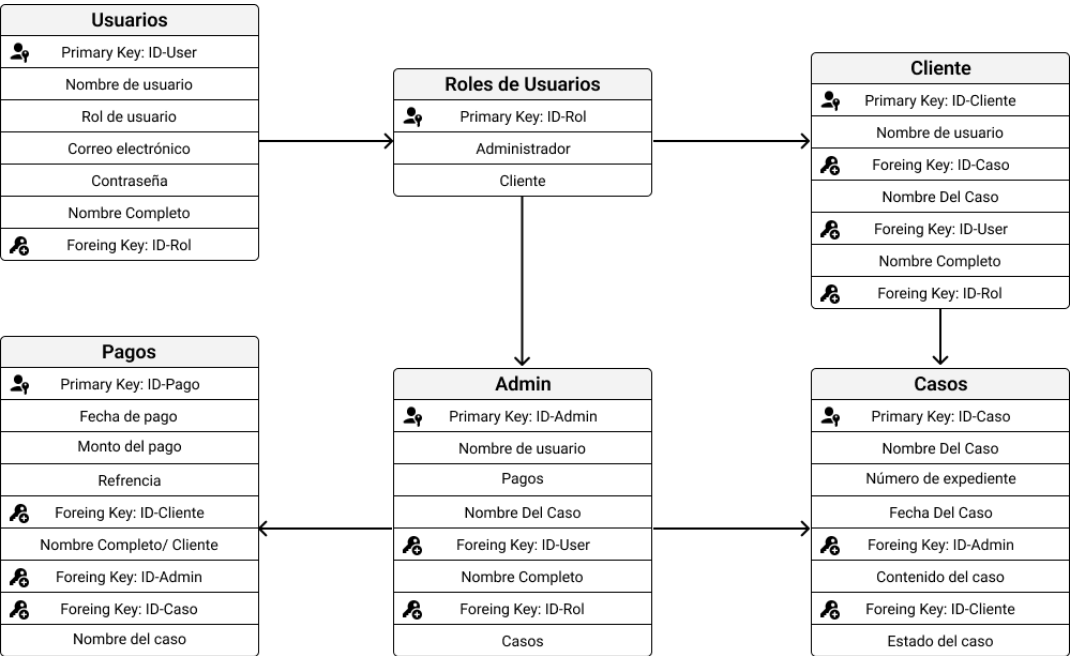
Usuarios
Primary Key: ID-User
Nombre de usuario
Rol de usuario
Correo electrónico
Contraseña
Nombre Completo
Foreing Key: ID-Rol

Roles de Usuarios
Primary Key: ID-Rol
Administrador
Cliente

Cliente
Primary Key: ID-Cliente
Nombre de usuario
Foreing Key: ID-Caso
Nombre Del Caso
Foreing Key: ID-User
Nombre Completo
Foreing Key: ID-Rol

Pagos
Primary Key: ID-Pago
Fecha de pago
Monto del pago
Refrencia
Foreing Key: ID-Cliente
Nombre Completo/ Cliente
Foreing Key: ID-Admin
Foreing Key: ID-Caso
Nombre del caso

Admin
Primary Key: ID-Admin
Nombre de usuario
Pagos
Nombre Del Caso
Foreing Key: ID-User
Nombre Completo
Foreing Key: ID-Rol
Casos

Casos
Primary Key: ID-Caso
Nombre Del Caso
Número de expediente
Fecha Del Caso
Foreing Key: ID-Admin
Contenido del caso
Foreing Key: ID-Cliente
Estado del caso